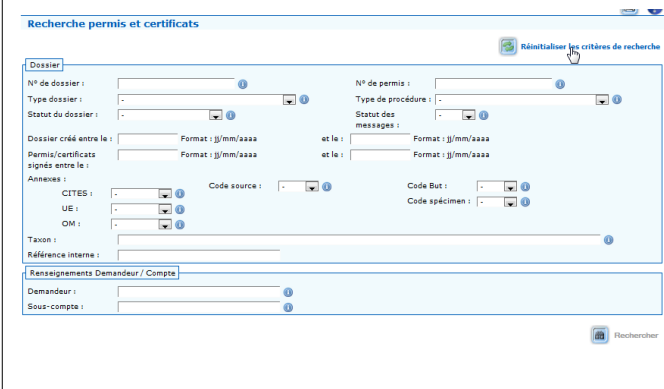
Recherche permis et certificats

Réinitialiser les critères de recherche

Dossier

N° de dossier :

N° de permis :

Type dossier : -

Type de procédure : -

Statut du dossier : -

Statut des messages : -

Dossier créé entre le : Format : jj/mm/aaaa

et le : Format : jj/mm/aaaa

Permis/certificats signés entre le : Format : jj/mm/aaaa

et le : Format : jj/mm/aaaa

Annexes :

CITES : -

Code source : -

Code But : -

UE : -

Code spécimen : -

OM : -

Taxon :

Référence interne :

Renseignements Demandeur / Compte

Demandeur :

Sous-compte :

Rechercher